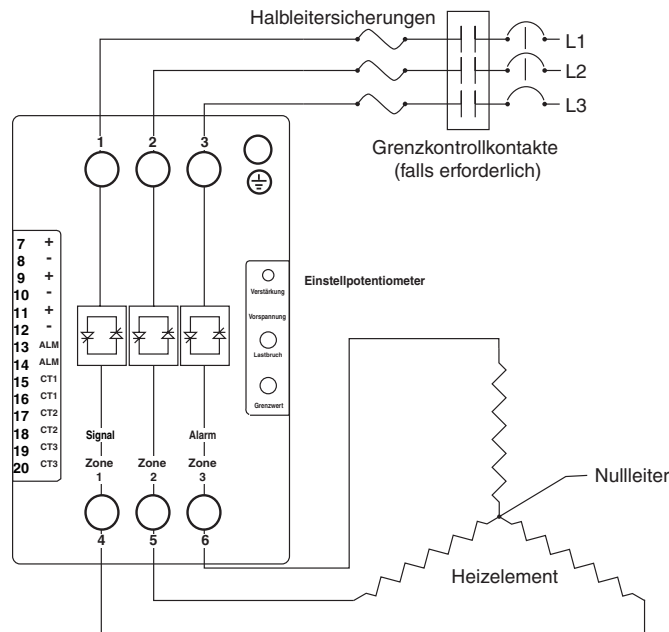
Halbleitersicherungen

L1

L2

L3

Grenzkontrollkontakte (falls erforderlich)

1 2 3

7 +
8 -
9 +
10 -
11 +
12 -
13 ALM
14 ALM
15 CT1
16 CT1
17 CT2
18 CT2
19 CT3
20 CT3

Einstellpotentiometer

Verstärkung

Vorspannung

Lastbruch

Grenzwert

Signal

Alarm

Zone 1

Zone 2

Zone 3

4 5 6

Nullleiter

Heizelement